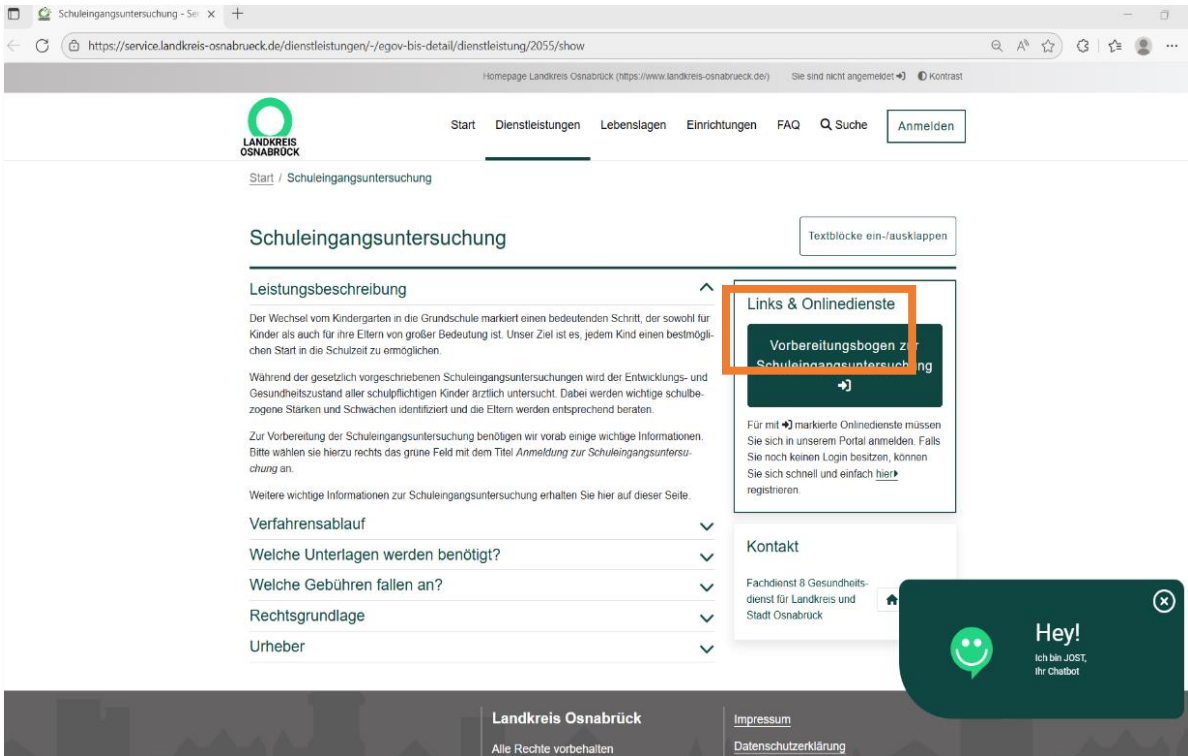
Schuleingangsuntersuchung - Se ×

https://service.landkreis-osnabrueck.de/dienstleistungen/-/egov-bis-detail/dienstleistung/2055/show

Homepage Landkreis Osnabrück (https://www.landkreis-osnabrueck.de/) Sie sind nicht angemeldet Kontrast

LANDKREIS OSNABRÜCK

Start Dienstleistungen Lebenslagen Einrichtungen FAQ Suche Anmelden

Start / Schuleingangsuntersuchung

Schuleingangsuntersuchung

Textblöcke ein-/ausklappen

Leistungsbeschreibung

Der Wechsel vom Kindergarten in die Grundschule markiert einen bedeutenden Schritt, der sowohl für Kinder als auch für ihre Eltern von großer Bedeutung ist. Unser Ziel ist es, jedem Kind einen bestmöglichen Start in die Schulzeit zu ermöglichen.

Während der gesetzlich vorgeschriebenen Schuleingangsuntersuchungen wird der Entwicklungs- und Gesundheitszustand aller schulpflichtigen Kinder ärztlich untersucht. Dabei werden wichtige schulbezogene Stärken und Schwächen identifiziert und die Eltern werden entsprechend beraten.

Zur Vorbereitung der Schuleingangsuntersuchung benötigen wir vorab einige wichtige Informationen. Bitte wählen sie hierzu rechts das grüne Feld mit dem Titel Anmeldung zur Schuleingangsuntersuchung an.

Weitere wichtige Informationen zur Schuleingangsuntersuchung erhalten Sie hier auf dieser Seite.

Verfahrensablauf

Welche Unterlagen werden benötigt?

Welche Gebühren fallen an?

Rechtsgrundlage

Urheber

Links & Onlinedienste

Vorbereitungsbogen zur Schuleingangsuntersuchung

Für mit markierte Onlinedienste müssen Sie sich in unserem Portal anmelden. Falls Sie noch keinen Login besitzen, können Sie sich schnell und einfach hier registrieren.

Kontakt

Fachdienst 8 Gesundheitsdienst für Landkreis und Stadt Osnabrück

Hey!
Ich bin JOST, Ihr Chatbot

Landkreis Osnabrück
Alle Rechte vorbehalten

Impressum
Datenschutzerklärung